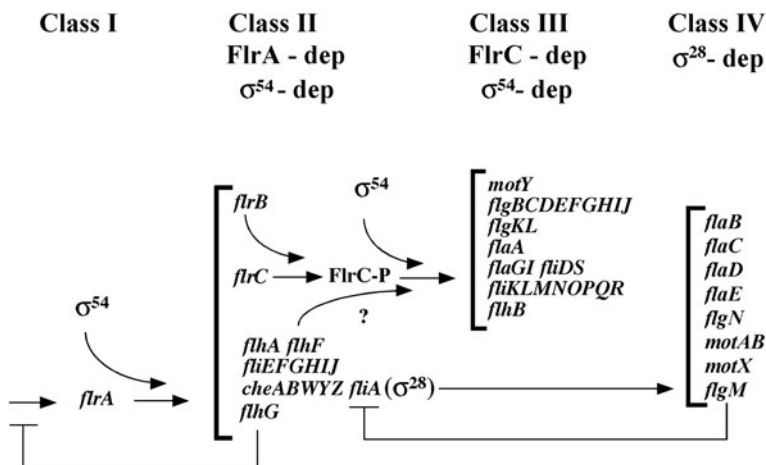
Class I

Class II
FlrA - dep
$\sigma^{54}$ - dep

Class III
FlrC - dep
$\sigma^{54}$- dep

Class IV
$\sigma^{28}$- dep

$\sigma^{54}$

flrA

flrB

flrC

FlrC-P

$\sigma^{54}$

?

flhA flhF
fliEFGHIJ
cheABWYZ
flhG

fliA ($\sigma^{28}$)

motY
flgBCDEFGHIJ
flgKL
flaA
flaGI fliDS
fliKLMNOPQR
flhB

flaB
flaC
flaD
flaE
flgN
motAB
motX
flgM